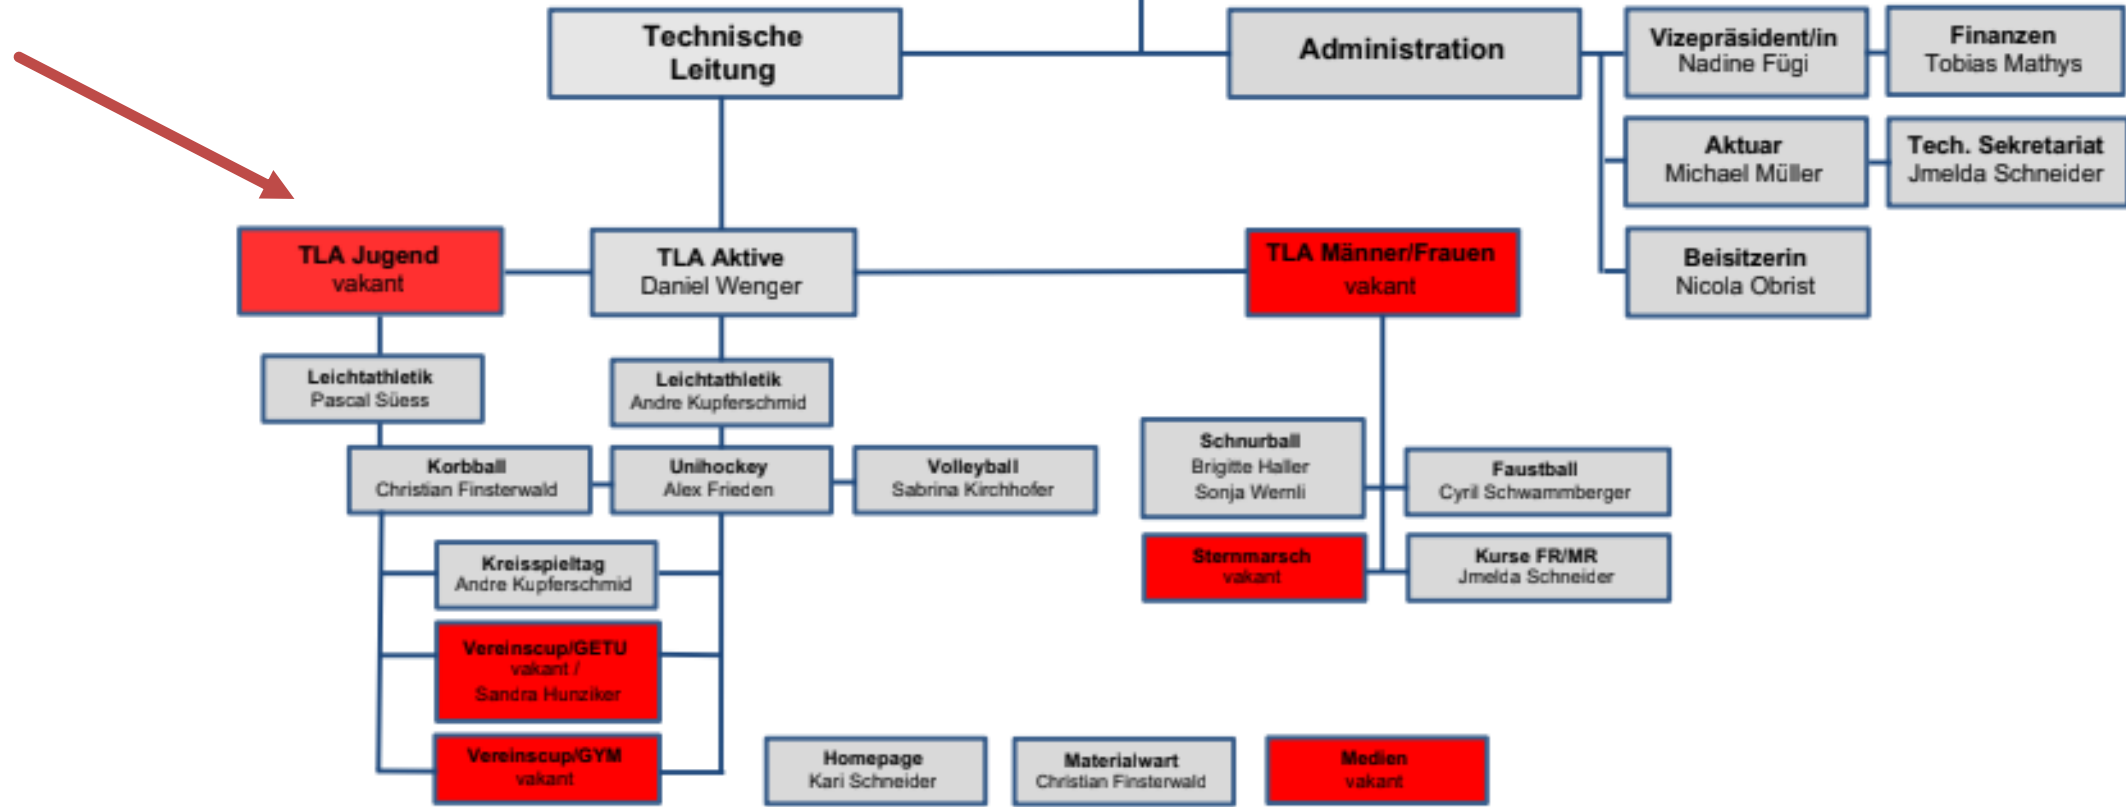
Technische Leitung

Administration

Vizepräsident/in
Nadine Fügi

Finanzen
Tobias Mathys

Aktuar
Michael Müller

Tech. Sekretariat
Jmelda Schneider

Beisitzerin
Nicola Obrist

TLA Jugend
vakant

TLA Aktive
Daniel Wenger

TLA Männer/Frauen
vakant

Leichtathletik
Pascal Süess

Leichtathletik
Andre Kupferschmid

Schnurball
Brigitte Haller
Sonja Wernli

Faustball
Cyril Schwammberger

Korbball
Christian Finsterwald

Unihockey
Alex Frieden

Volleyball
Sabrina Kirchhofer

Sternmarsch
vakant

Kurse FR/MR
Jmelda Schneider

Kreisspieltag
Andre Kupferschmid

Vereinscup/GETU
vakant /
Sandra Hunziker

Vereinscup/GYM
vakant

Homepage
Kari Schneider

Materialwart
Christian Finsterwald

Medien
vakant